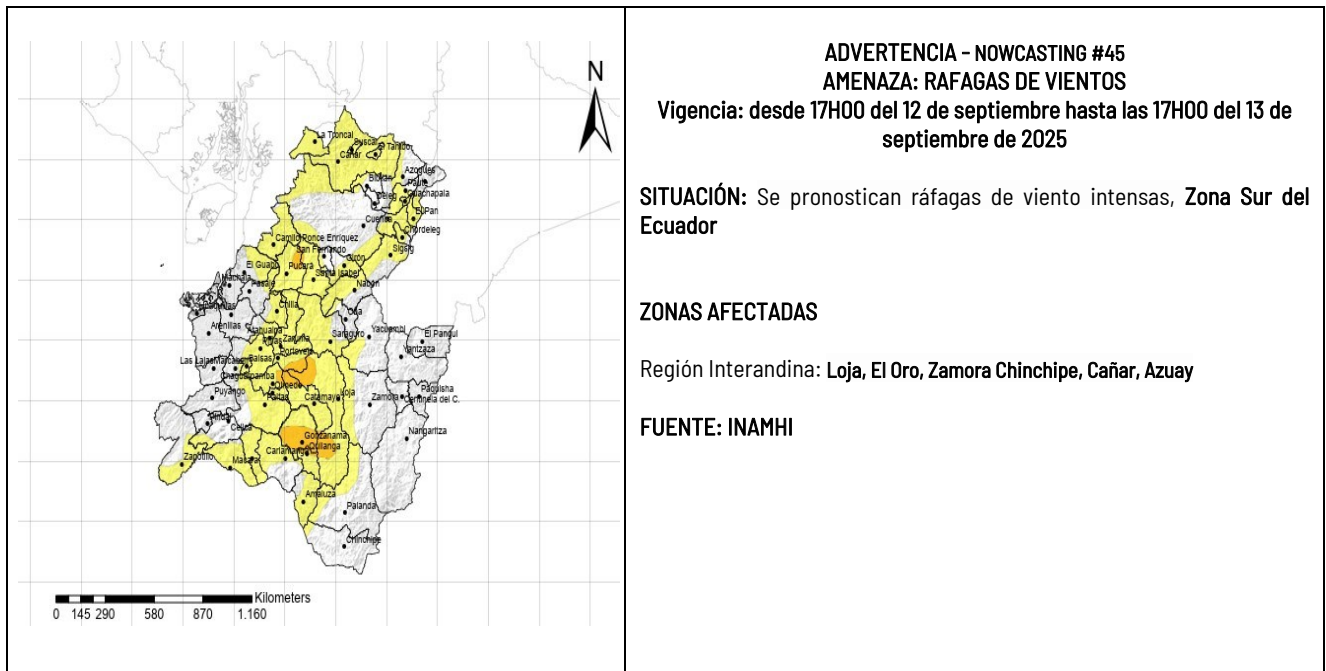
N

La Troncal
Biblián
Cañar
Azogues
Paute
Cuenca
El Pan
Chordeleg
Sigsig
Camilo Ponce Enríquez
San Fernando
El Guabo
Pucará
Santa Isabel
Girón
Pasaje
Nabón
Chilla
Arenillas
Oña
Saraguro
Yacuambi
El Pangui
Las Lajas
Marcabelí
Zaruma
Balsas
Portovelo
Yantzaza
Chaguarpamba
Olmedo
Loja
Puyango
Paltas
Catamaya
Zamora
Centinela del C.
Celica
Gonzanamá
Quilanga
Nangaritza
Zapotillo
Macará
Calvas
Amaluza
Palanda
Chinchipe

Kilometers
0 145 290 580 870 1.160

ADVERTENCIA - NOWCASTING #45
AMENAZA: RAFAGAS DE VIENTOS
Vigencia: desde 17H00 del 12 de septiembre hasta las 17H00 del 13 de septiembre de 2025

SITUACIÓN: Se pronostican ráfagas de viento intensas, Zona Sur del Ecuador

ZONAS AFECTADAS

Región Interandina: Loja, El Oro, Zamora Chinchipe, Cañar, Azuay

FUENTE: INAMHI